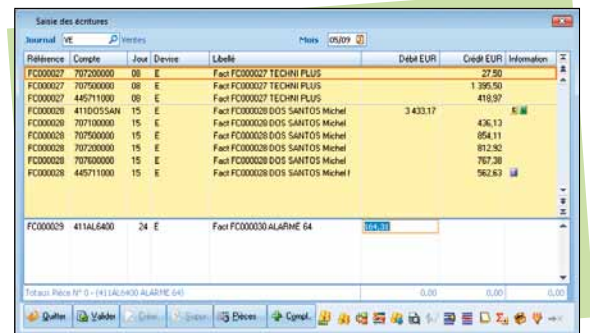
Saisie des écritures

Journal VE Ventes Mois 05/09

| Référence | Compte | Jour | Devise | Libellé | Débit EUR | Crédit EUR | Information |
|---|---|---|---|---|---|---|---|
| FC000027 | 707200000 | 08 | E | Fact FC000027 TECHNI PLUS | | 27,50 | |
| FC000027 | 707500000 | 08 | E | Fact FC000027 TECHNI PLUS | | 1 395,50 | |
| FC000027 | 445711000 | 08 | E | Fact FC000027 TECHNI PLUS | | 418,97 | |
| FC000028 | 411DOSSAN | 15 | E | Fact FC000028 DOS SANTOS Michel | 3 433,17 | | |
| FC000028 | 707100000 | 15 | E | Fact FC000028 DOS SANTOS Michel | | 436,13 | |
| FC000028 | 707500000 | 15 | E | Fact FC000028 DOS SANTOS Michel | | 854,11 | |
| FC000028 | 707200000 | 15 | E | Fact FC000028 DOS SANTOS Michel | | 812,92 | |
| FC000028 | 707600000 | 15 | E | Fact FC000028 DOS SANTOS Michel | | 767,38 | |
| FC000028 | 445711000 | 15 | E | Fact FC000028 DOS SANTOS Michel f | | 562,63 | |

| | | | | | | | |
|---|---|---|---|---|---|---|---|
| FC000029 | 411AL6400 | 24 | E | Fact FC000030 ALARME 64 | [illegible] | | |

Totaux Pièce N° 0 - (411AL6400 ALARME 64) 0,00 0,00 0,00

Quitter Valider Créer Suppr. Pièces Compl.